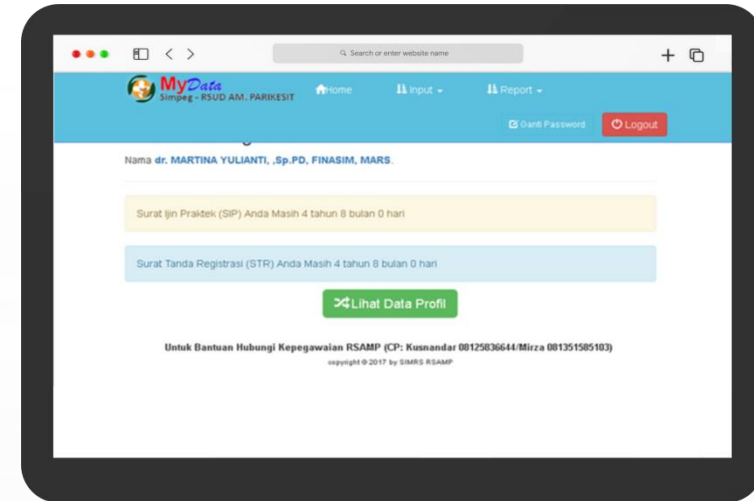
Search or enter website name

MyData
Simpeg - RSUD AM. PARIKESIT

Home

Input

Report

Ganti Password

Logout

Nama dr. MARTINA YULIANTI, ,Sp.PD, FINASIM, MARS.

Surat Ijin Praktek (SIP) Anda Masih 4 tahun 8 bulan 0 hari

Surat Tanda Registrasi (STR) Anda Masih 4 tahun 8 bulan 0 hari

Lihat Data Profil

Untuk Bantuan Hubungi Kepegawaian RSAMP (CP: Kusnandar 08125836644/Mirza 081351585103)

copyright © 2017 by SIMRS RSAMP